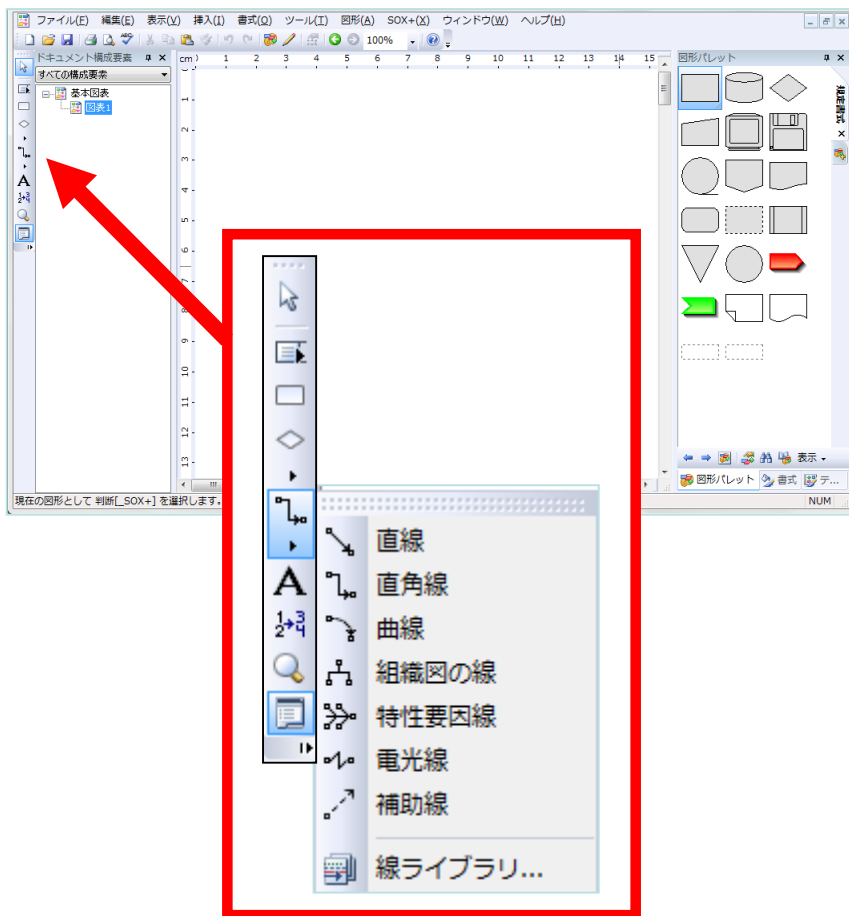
ファイル(F) 編集(E) 表示(V) 挿入(I) 書式(O) ツール(T) 図形(A) SOX+(X) ウィンドウ(W) ヘルプ(H)

100%

ドキュメント構成要素
すべての構成要素
基本図表
図表1

cm 1 2 3 4 5 6 7 8 9 10 11 12 13 14 15

1 2 3 4 5 6 7 8 9 10 11 12 13

図形パレット

規定書式

表示

図形パレット 書式 テ...

現在の図形として 判断[_SOX+] を選択します。

NUM

A

直線
直角線
曲線
組織図の線
特性要因線
電光線
補助線
線ライブラリ...